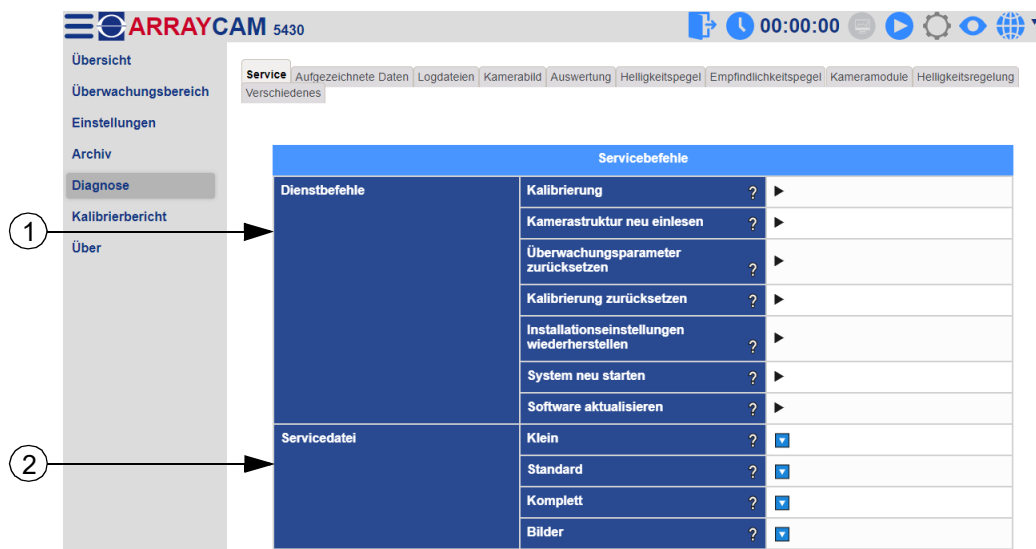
ARRAYCAM 5430

00:00:00

Übersicht
Überwachungsbereich
Einstellungen
Archiv
Diagnose
Kalibrierbericht
Über

Service | Aufgezeichnete Daten | Logdateien | Kamerabild | Auswertung | Helligkeitspegel | Empfindlichkeitspegel | Kameramodule | Helligkeitsregelung | Verschiedenes

| Servicebefehle | | |
|---|---|---|
| Dienstbefehle | Kalibrierung ? | ▶ |
| | Kamerastruktur neu einlesen ? | ▶ |
| | Überwachungsparameter zurücksetzen ? | ▶ |
| | Kalibrierung zurücksetzen ? | ▶ |
| | Installationseinstellungen wiederherstellen ? | ▶ |
| | System neu starten ? | ▶ |
| | Software aktualisieren ? | ▶ |
| Servicedatei | Klein ? | |
| | Standard ? | |
| | Komplett ? | |
| | Bilder ? | |

1

2